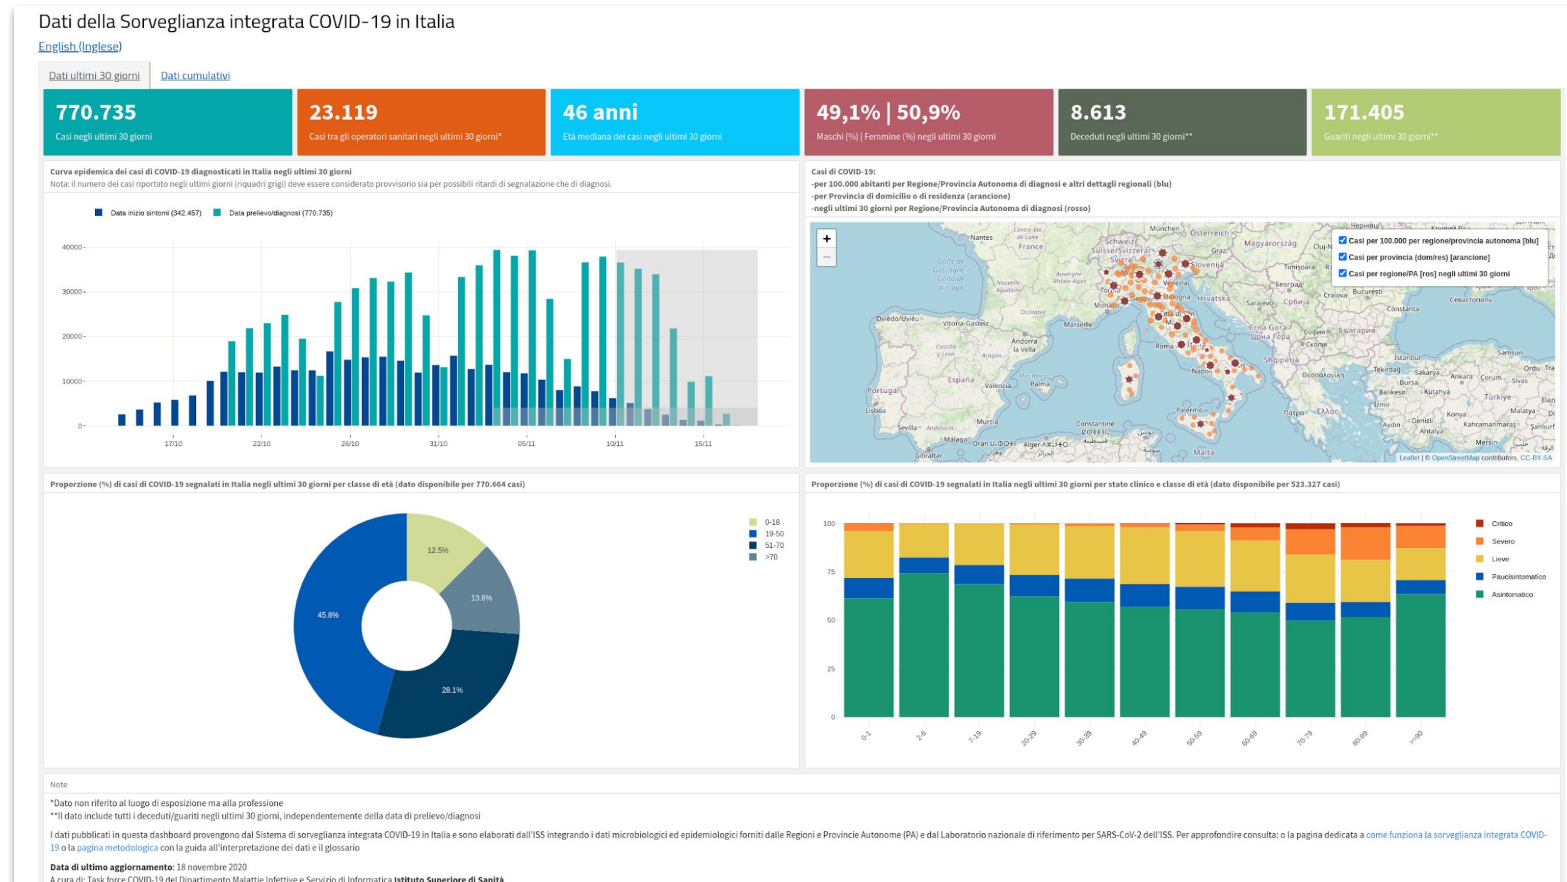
Dati della Sorveglianza integrata COVID-19 in Italia

English (Inglese)

Dati ultimi 30 giorni | Dati cumulativi

770.735
Casi negli ultimi 30 giorni

23.119
Casi tra gli operatori sanitari negli ultimi 30 giorni*

46 anni
Età mediana dei casi negli ultimi 30 giorni

49,1% | 50,9%
Maschi (%) | Femmine (%) negli ultimi 30 giorni

8.613
Deceduti negli ultimi 30 giorni**

171.405
Guariti negli ultimi 30 giorni**

Curva epidemica dei casi di COVID-19 diagnosticati in Italia negli ultimi 30 giorni
Nota: il numero dei casi riportato negli ultimi giorni (riquadri grigi) deve essere considerato provvisorio sia per possibili ritardi di segnalazione che di diagnosi.

Data inizio sintomi (342.457) Data prelievo/diagnosi (770.735)

40000
30000
20000
10000
0
17/10 22/10 26/10 31/10 05/11 10/11 15/11

Casi di COVID-19:
-per 100.000 abitanti per Regione/Provincia Autonoma di diagnosi e altri dettagli regionali (blu)
-per Provincia di domicilio o di residenza (arancione)
-negli ultimi 30 giorni per Regione/Provincia Autonoma di diagnosi (rosso)

+
-
Casi per 100.000 per regione/provincia autonoma [blu]
Casi per provincia (dom/res) [arancione]
Casi per regione/PA [ros] negli ultimi 30 giorni

Nantes France Schweiz Österreich Magyarország Slovenija Hrvatska Venezia Bologna Monaco Marseille Andorra Vitoria-Gasteiz España Portugal Lisboa Valencia Murcia Sevilla Málaga Gibraltar Roma Napoli Palermo Sarajevo Beograd Bucuresti Sofia Skopje Shqipëria Ελλάς İstanbul Türkiye Ankara Constantine Alger Malta
Leaflet | © OpenStreetMap contributors, CC-BY-SA

Proporzione (%) di casi di COVID-19 segnalati in Italia negli ultimi 30 giorni per classe di età (dato disponibile per 770.664 casi)

0-18
19-50
51-70
>70

12.5%
13.6%
28.1%
45.8%

Proporzione (%) di casi di COVID-19 segnalati in Italia negli ultimi 30 giorni per stato clinico e classe di età (dato disponibile per 523.327 casi)

100
75
50
25
0

Critico
Severo
Lieve
Paucisintomatico
Asintomatico

0-1 2-6 7-19 20-29 30-39 40-49 50-59 60-69 70-79 80-89 >=90

Note
*Dato non riferito al luogo di esposizione ma alla professione
**Il dato include tutti i deceduti/guariti negli ultimi 30 giorni, indipendentemente dalla data di prelievo/diagnosi

I dati pubblicati in questa dashboard provengono dal Sistema di sorveglianza integrata COVID-19 in Italia e sono elaborati dall'ISS integrando i dati microbiologici ed epidemiologici forniti dalle Regioni e Provincie Autonome (PA) e dal Laboratorio nazionale di riferimento per SARS-CoV-2 dell'ISS. Per approfondire consulta: o la pagina dedicata a come funziona la sorveglianza integrata COVID-19 o la pagina metodologica con la guida all'interpretazione dei dati e il glossario

Data di ultimo aggiornamento: 18 novembre 2020
A cura di: Task force COVID-19 del Dipartimento Malattie Infettive e Servizio di Informatica Istituto Superiore di Sanità